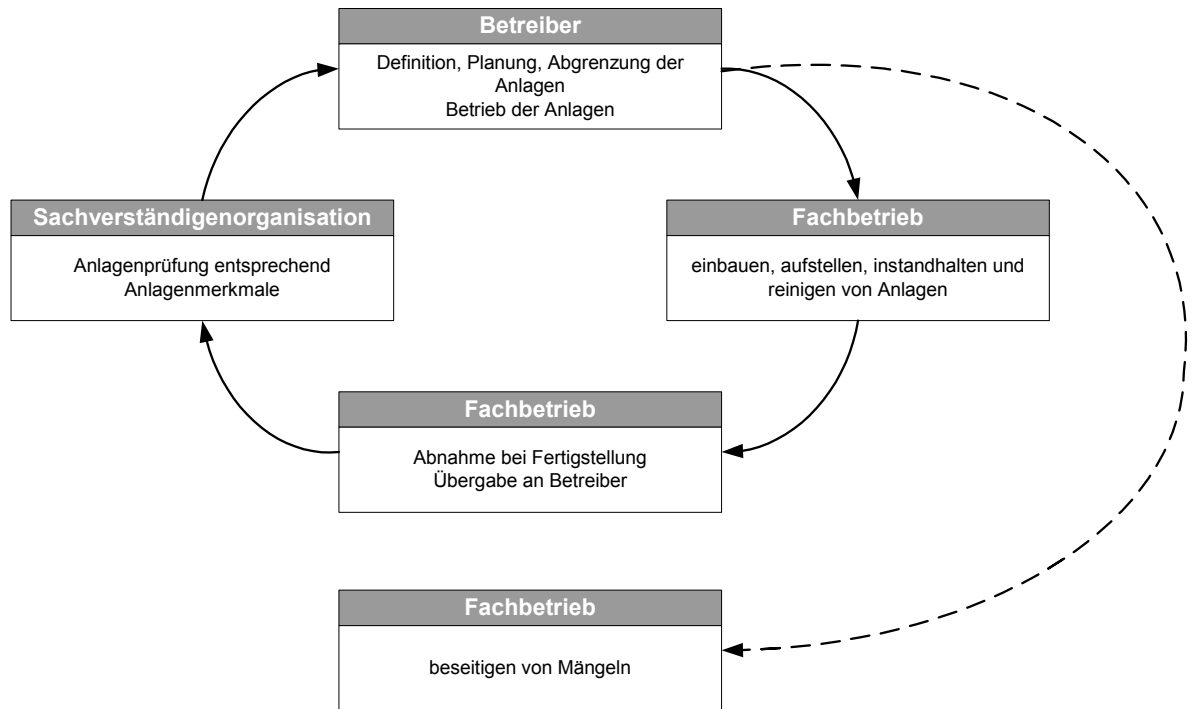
Betreiber

Definition, Planung, Abgrenzung der Anlagen
Betrieb der Anlagen

Fachbetrieb

einbauen, aufstellen, instandhalten und reinigen von Anlagen

Fachbetrieb

Abnahme bei Fertigstellung
Übergabe an Betreiber

Sachverständigenorganisation

Anlagenprüfung entsprechend Anlagenmerkmale

Fachbetrieb

beseitigen von Mängeln